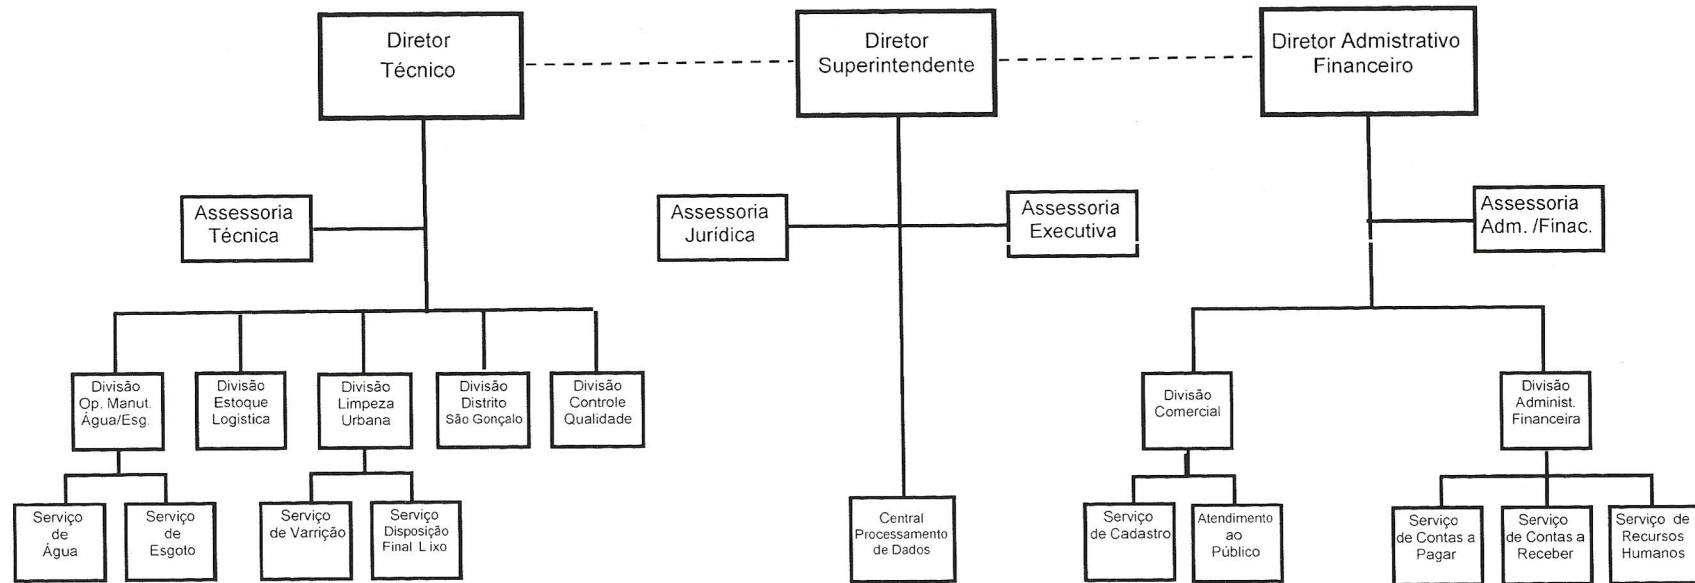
Diretor Técnico

Diretor Superintendente

Diretor Admistrativo Financeiro

Assessoria Técnica

Assessoria Jurídica

Assessoria Executiva

Assessoria Adm. /Finac.

Divisão Op. Manut. Água/Esg.

Divisão Estoque Logistica

Divisão Limpeza Urbana

Divisão Distrito São Gonçalo

Divisão Controle Qualidade

Divisão Comercial

Divisão Administ. Financeira

Serviço de Água

Serviço de Esgoto

Serviço de Varrição

Serviço Disposição Final Lixo

Central Processamento de Dados

Serviço de Cadastro

Atendimento ao Público

Serviço de Contas a Pagar

Serviço de Contas a Receber

Serviço de Recursos Humanos